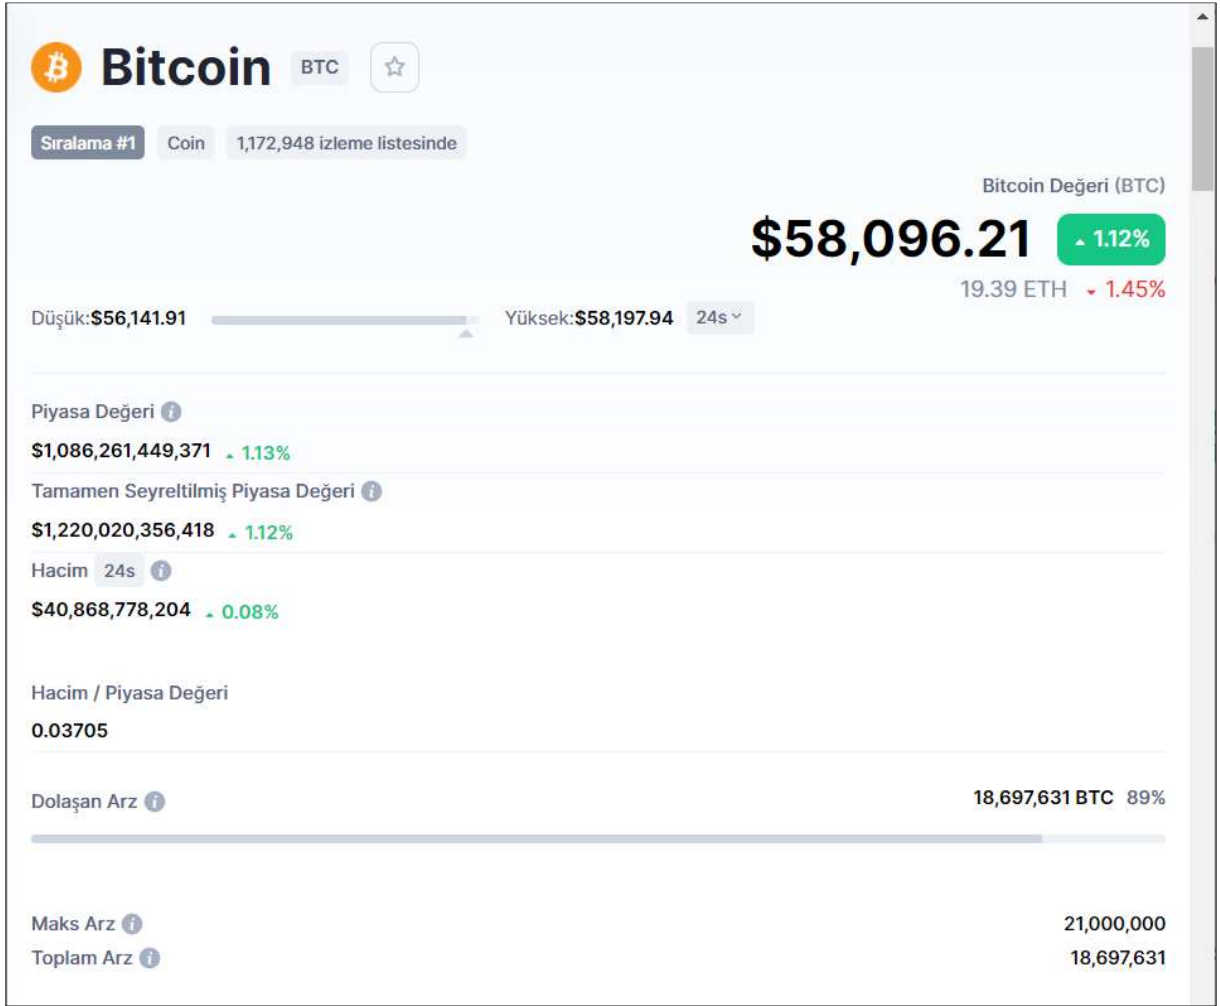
Bitcoin BTC

Sıralama #1 Coin 1,172,948 izleme listesinde

Bitcoin Değeri (BTC)

$58,096.21 1.12%

19.39 ETH 1.45%

Düşük:$56,141.91 Yüksek:$58,197.94 24s

Piyasa Değeri

$1,086,261,449,371 1.13%

Tamamen Seyreltilmiş Piyasa Değeri

$1,220,020,356,418 1.12%

Hacim 24s

$40,868,778,204 0.08%

Hacim / Piyasa Değeri

0.03705

Dolaşan Arz 18,697,631 BTC 89%

Maks Arz 21,000,000

Toplam Arz 18,697,631